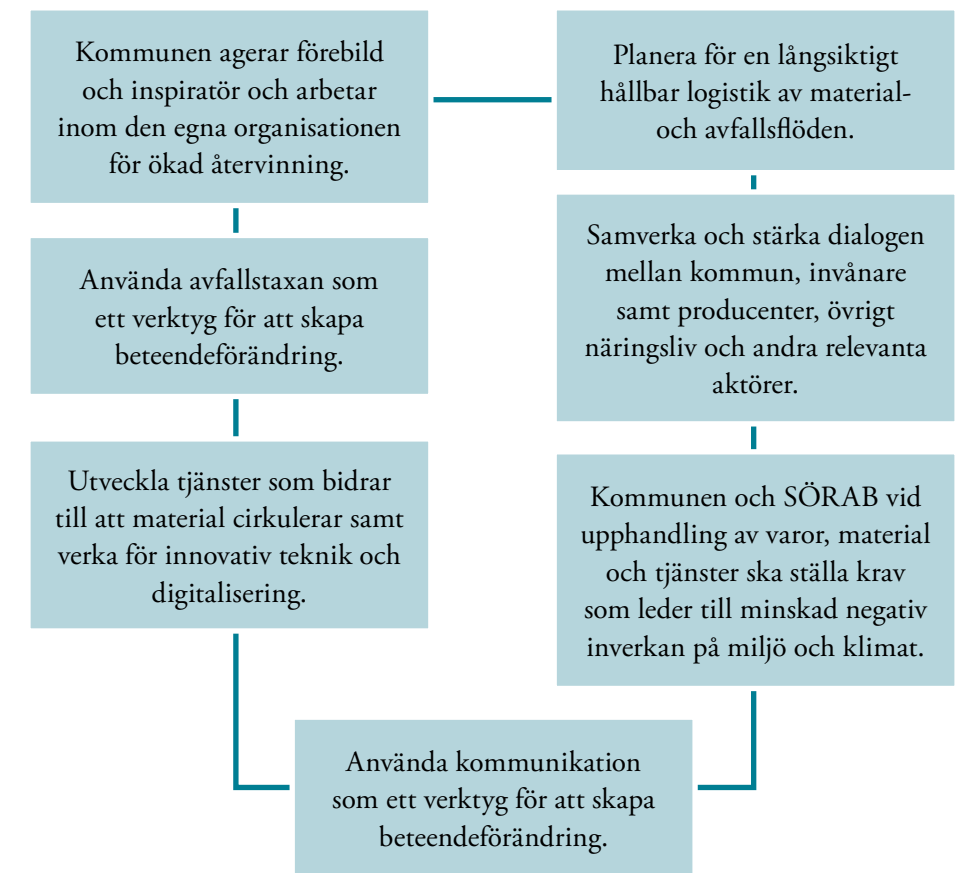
Kommunen agerar förebild och inspiratör och arbetar inom den egna organisationen för ökad återvinning.

Använda avfallstaxan som ett verktyg för att skapa beteendeförändring.

Utveckla tjänster som bidrar till att material cirkulerar samt verka för innovativ teknik och digitalisering.

Planera för en långsiktigt hållbar logistik av material- och avfallsflöden.

Samverka och stärka dialogen mellan kommun, invånare samt producenter, övrigt näringsliv och andra relevanta aktörer.

Kommunen och SÖRAB vid upphandling av varor, material och tjänster ska ställa krav som leder till minskad negativ inverkan på miljö och klimat.

Använda kommunikation som ett verktyg för att skapa beteendeförändring.